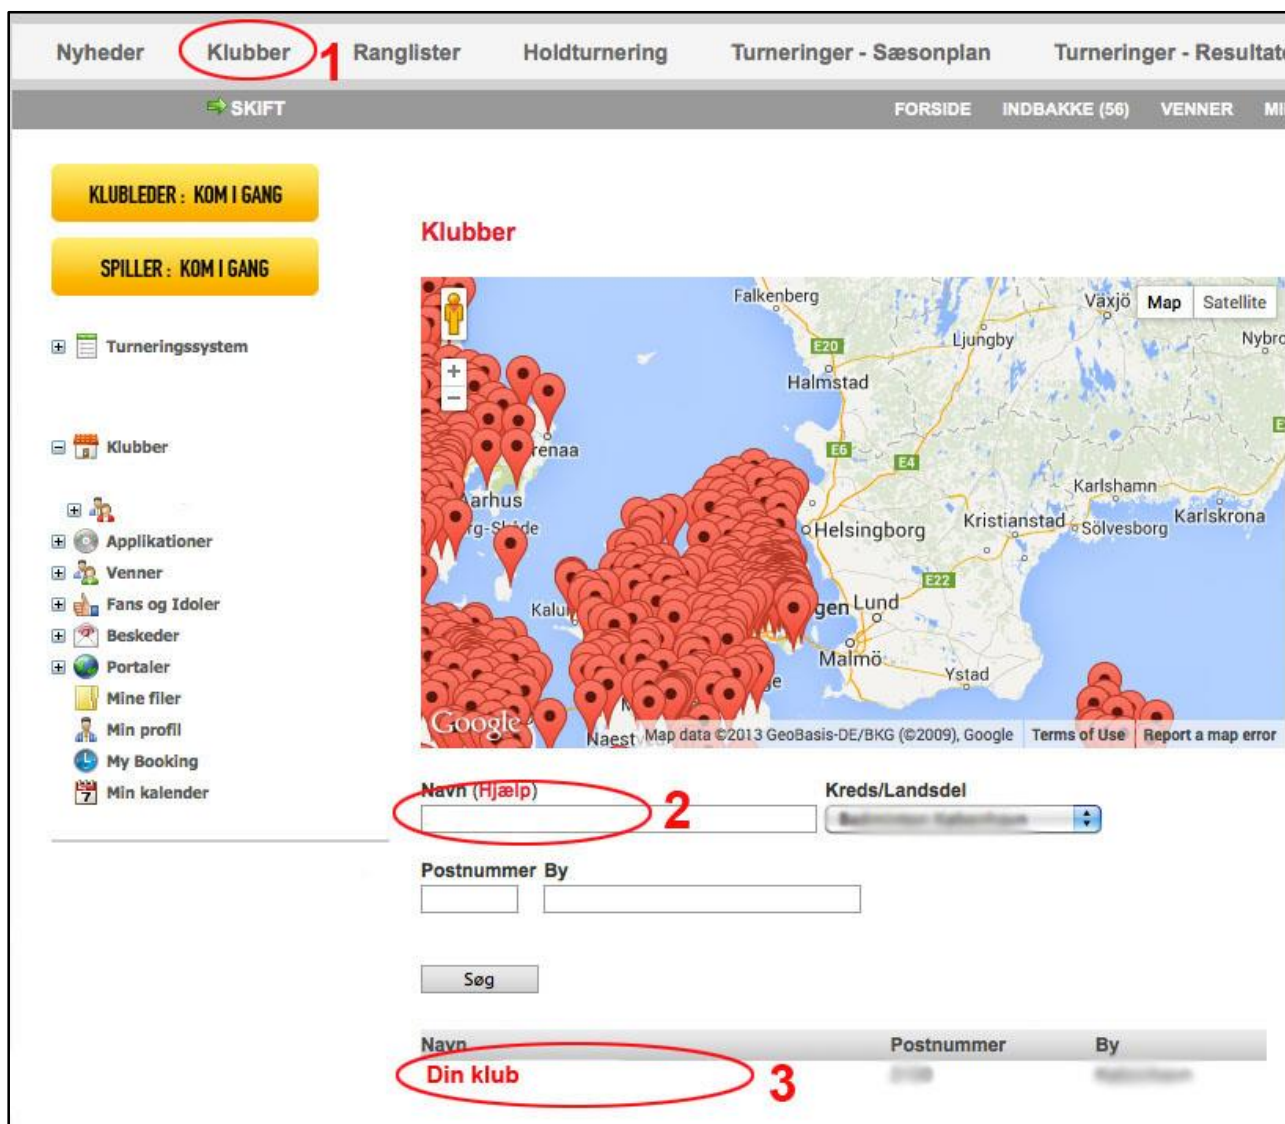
Nyheder Klubber 1 Ranglister Holdturnering Turneringer - Sæsonplan Turneringer - Resultat

SKIFT FORSIDE INDBAKKE (56) VENNER MI

KLUBLEDER : KOM I GANG

SPILLER : KOM I GANG

Turneringssystem

Klubber

Applikationer
Venner
Fans og Idoler
Beskeder
Portaler
Mine filer
Min profil
My Booking
Min kalender

Klubber

Falkenberg Växjö Map Satellite Nybro E20 Ljungby Halmstad renaa E6 E4 Karlshamn Arhus Kristianstad Sölvesborg Karlskrona Helsingborg E22 Lund Kalu Malmö Ystad Naest Google Map data ©2013 GeoBasis-DE/BKG (©2009), Google Terms of Use Report a map error

Navn (Hjælp) 2

Kreds/Landsdel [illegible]

Postnummer By

Søg

Navn Postnummer By

Din klub 3 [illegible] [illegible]